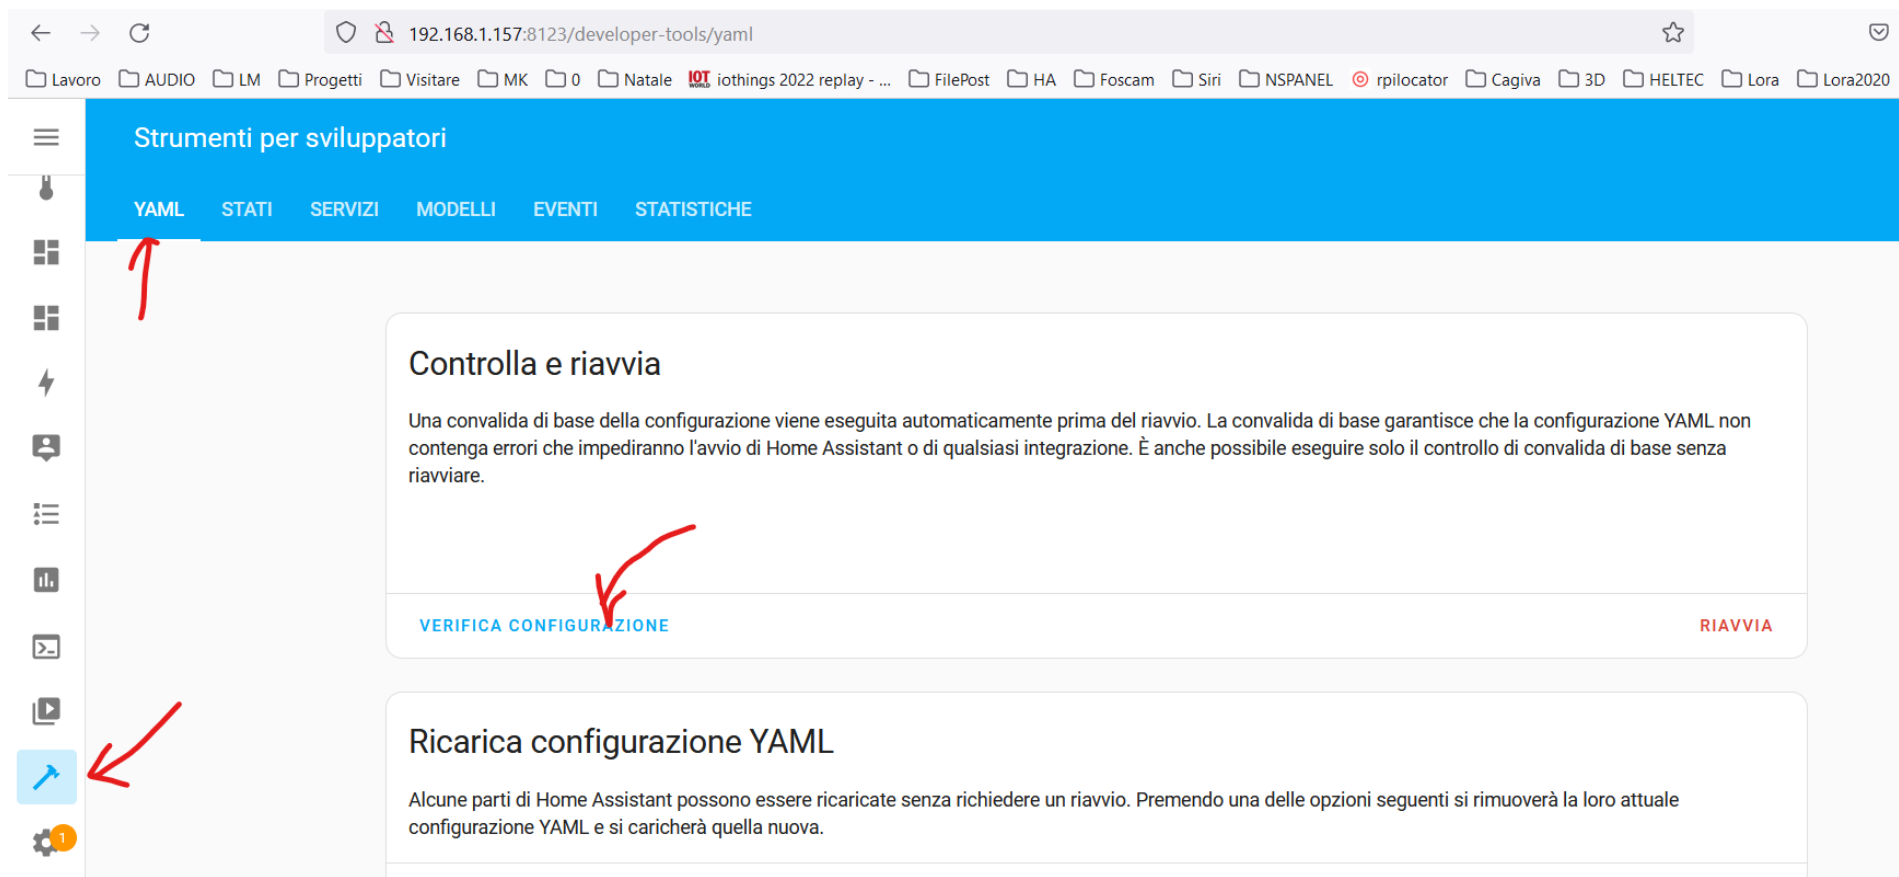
192.168.1.157:8123/developer-tools/yaml

Lavoro AUDIO LM Progetti Visitare MK 0 Natale iothings 2022 replay - ... FilePost HA Foscam Siri NSPANEL rpilocator Cagiva 3D HELTEC Lora Lora2020

Strumenti per sviluppatori

YAML STATI SERVIZI MODELLI EVENTI STATISTICHE

Controlla e riavvia

Una convalida di base della configurazione viene eseguita automaticamente prima del riavvio. La convalida di base garantisce che la configurazione YAML non contenga errori che impediranno l'avvio di Home Assistant o di qualsiasi integrazione. È anche possibile eseguire solo il controllo di convalida di base senza riavviare.

VERIFICA CONFIGURAZIONE

RIAVVIA

Ricarica configurazione YAML

Alcune parti di Home Assistant possono essere ricaricate senza richiedere un riavvio. Premendo una delle opzioni seguenti si rimuoverà la loro attuale configurazione YAML e si caricherà quella nuova.

1